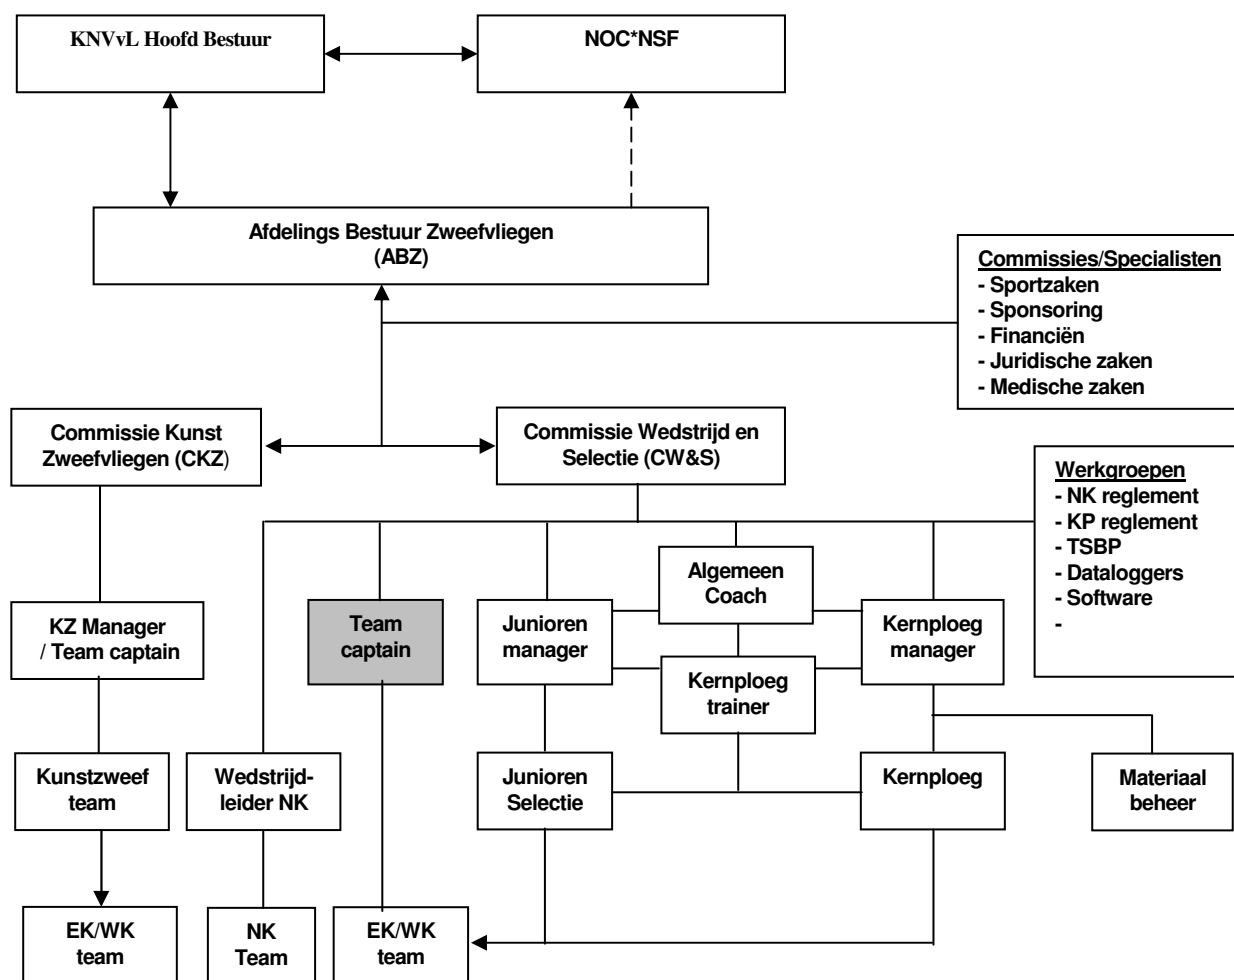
KNVvL Hoofd Bestuur

NOC*NSF

Afdelings Bestuur Zweefvliegen
(ABZ)

Commissies/Specialisten
- Sportzaken
- Sponsoring
- Financiën
- Juridische zaken
- Medische zaken

Commissie Kunst Zweefvliegen (CKZ)

Commissie Wedstrijd en Selectie (CW&S)

Werkgroepen
- NK reglement
- KP reglement
- TSBP
- Dataloggers
- Software
-

KZ Manager / Team captain

Team captain

Algemeen Coach

Junioren manager

Kernploeg manager

Kernploeg trainer

Kunstzweef team

Wedstrijdleider NK

Junioren Selectie

Kernploeg

Materiaal beheer

EK/WK team

NK Team

EK/WK team